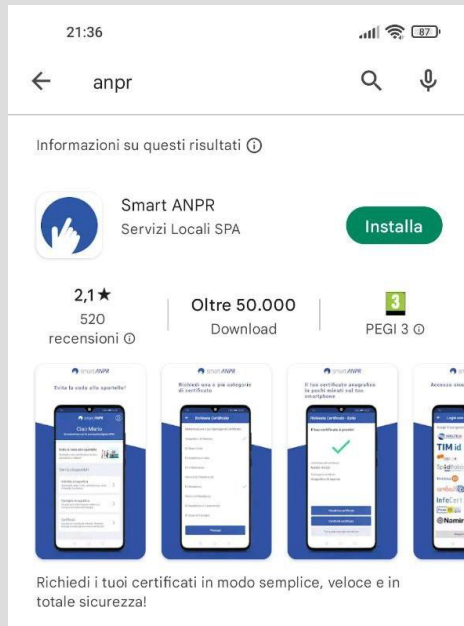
21:36

87

anpr

Informazioni su questi risultati ⓘ

Smart ANPR
Servizi Locali SPA

Installa

2,1★
520 recensioni ⓘ

Oltre 50.000
Download

3
PEGI 3 ⓘ

smart ANPR
Evita la coda allo sportello!
Ciao Mario

smart ANPR
Richiedi uno o più categorie di certificato

smart ANPR
Il tuo certificato anagrafico in pochi minuti sul tuo smartphone

Accesso

TIM id
SpidItalia
InfoCert
Namirial

Richiedi i tuoi certificati in modo semplice, veloce e in totale sicurezza!